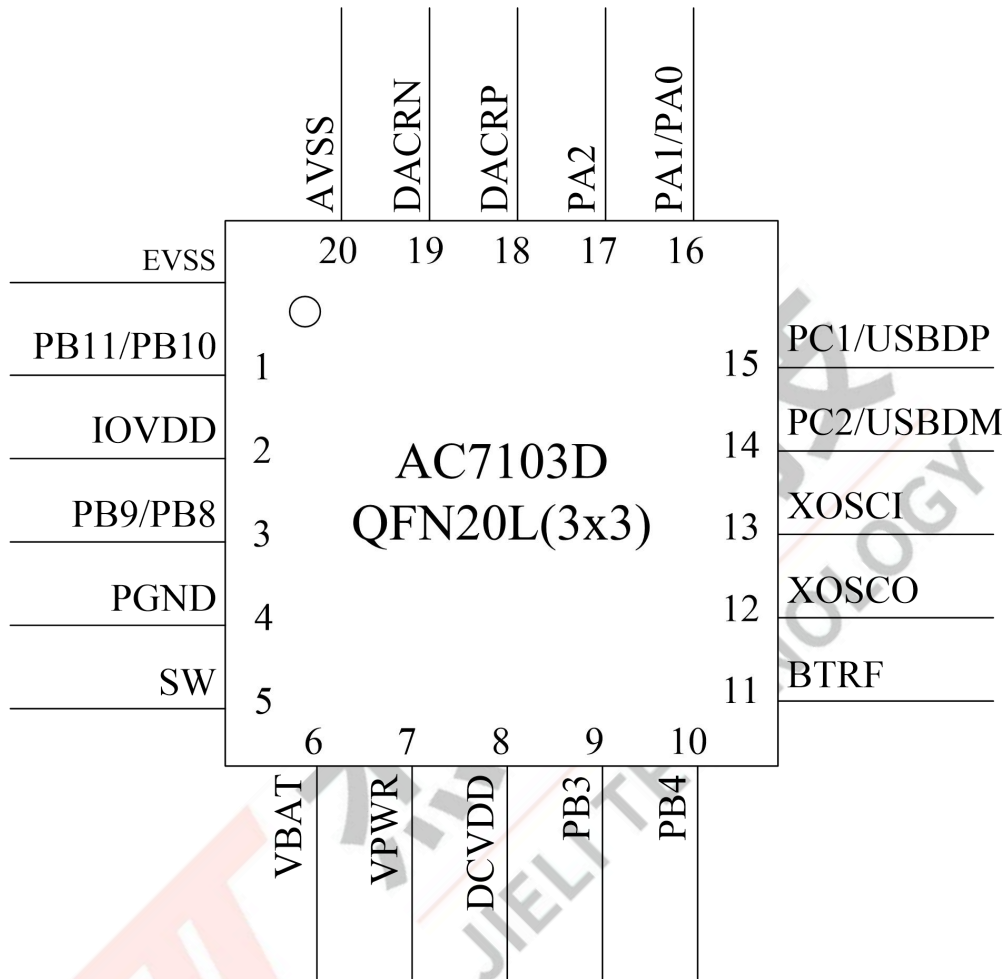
AVSS
DACRN
DACRP
PA2
PA1/PA0
20
19
18
17
16

EVSS
PB11/PB10
1
IOVDD
2
PB9/PB8
3
PGND
4
SW
5

PC1/USBDP
15
PC2/USBDM
14
XOSCI
13
XOSCO
12
BTRF
11

AC7103D
QFN20L(3x3)

6
7
8
9
10
VBAT
VPWR
DCVDD
PB3
PB4

JIELI TECHNOLOGY